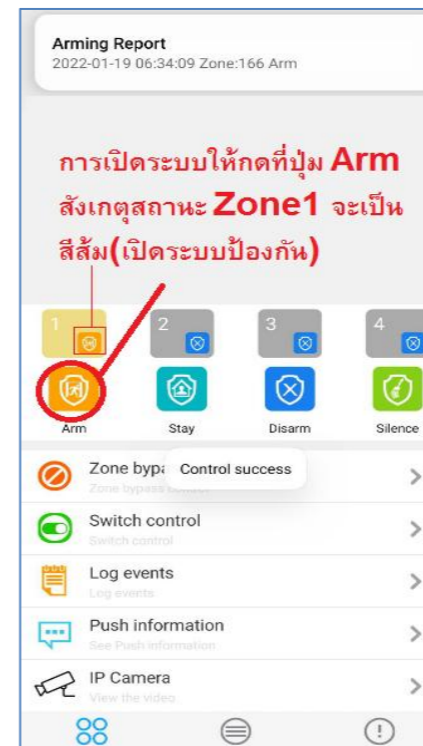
Arming Report
2022-01-19 06:34:09 Zone:166 Arm

การเปิดระบบให้กดที่ปุ่ม Arm สังเกตุสถานะ Zone1 จะเป็นสีส้ม(เปิดระบบป้องกัน)

1
2
3
4

Arm
Stay
Disarm
Silence

Zone bypa
Control success
Zone bypass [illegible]

Switch control
Switch control

Log events
Log events

Push information
See Push information

IP Camera
View the video